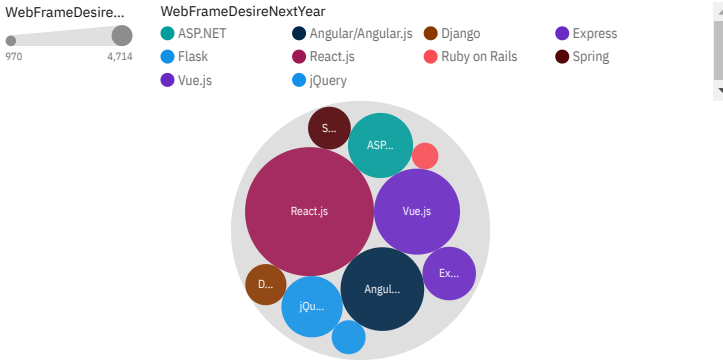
WebFrameDesire...

970 4,714

WebFrameDesireNextYear

ASP.NET
Angular/Angular.js
Django
Express
Flask
React.js
Ruby on Rails
Spring
Vue.js
jQuery

S...
ASP...
React.js
Vue.js
Ex...
D...
jQu...
Angul...